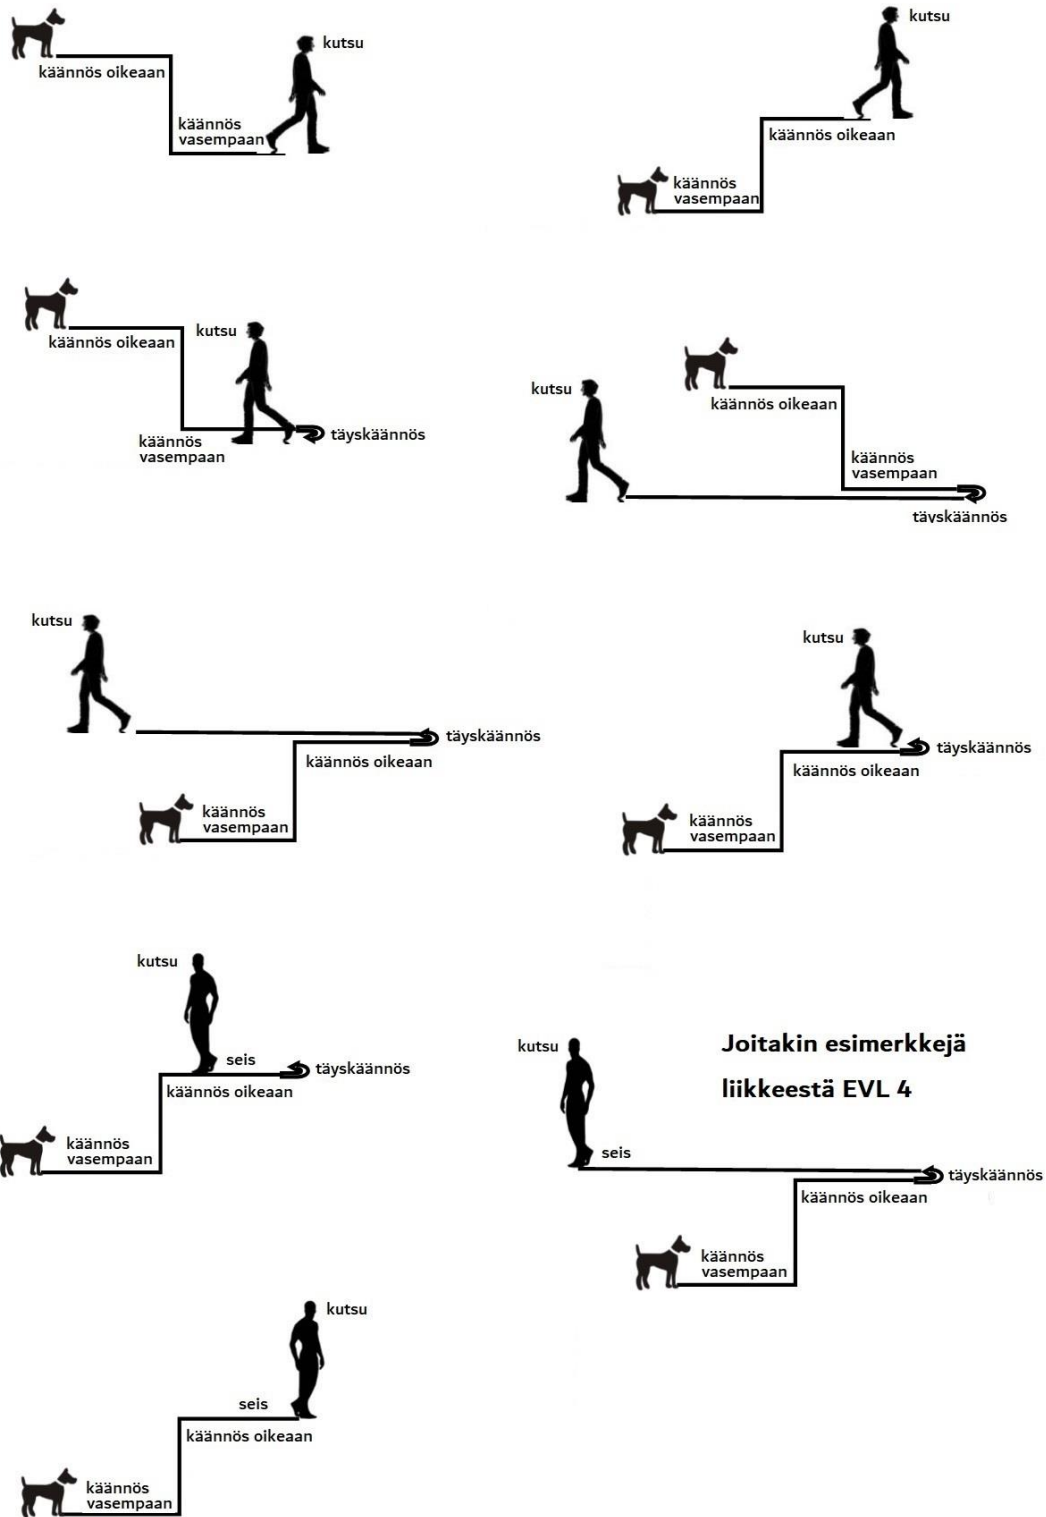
kutsu
käännös oikeaan
käännös vasempaan

kutsu
käännös oikeaan
käännös vasempaan

kutsu
käännös oikeaan
käännös vasempaan
täyskäännös

kutsu
käännös oikeaan
käännös vasempaan
täyskäännös

kutsu
täyskäännös
käännös oikeaan
käännös vasempaan

kutsu
täyskäännös
käännös oikeaan
käännös vasempaan

kutsu
seis
täyskäännös
käännös oikeaan
käännös vasempaan

Joitakin esimerkkejä liikkeestä EVL 4

kutsu
seis
täyskäännös
käännös oikeaan
käännös vasempaan

kutsu
seis
käännös oikeaan
käännös vasempaan